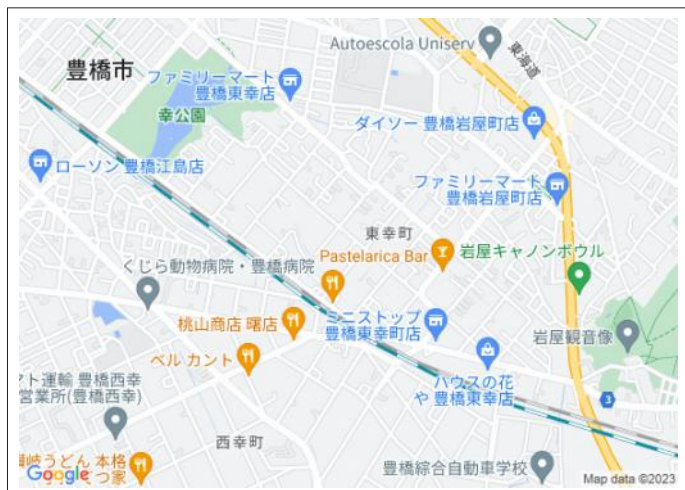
豊橋市
Autoescola Uniserv
東海道
ファミリーマート 豊橋東幸店
幸公園
ダイソー 豊橋岩屋町店
ローソン 豊橋江島店
ファミリーマート 豊橋岩屋町店
東幸町
Pastelarica Bar
岩屋キャノンボウル
くじら動物病院・豊橋病院
桃山商店 曙店
ミニストップ 豊橋東幸町店
岩屋観音像
ベル カント
ハウスの花 や 豊橋東幸店
3
ト運輸 豊橋西幸 営業所(豊橋西幸)
西幸町
崎うどん 本格 つ家
豊橋綜合自動車学校
Google
Map data ©2023